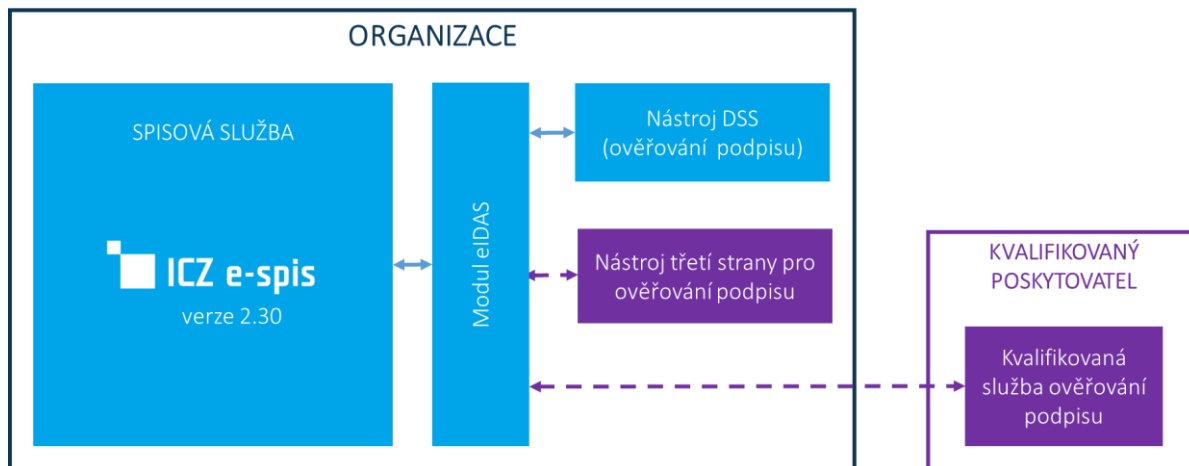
ORGANIZACE

SPISOVÁ SLUŽBA

ICZ e-spis
verze 2.30

Modul eIDAS

Nástroj DSS
(ověřování podpisu)

Nástroj třetí strany pro ověřování podpisu

KVALIFIKOVANÝ POSKYTOVATEL

Kvalifikovaná služba ověřování podpisu